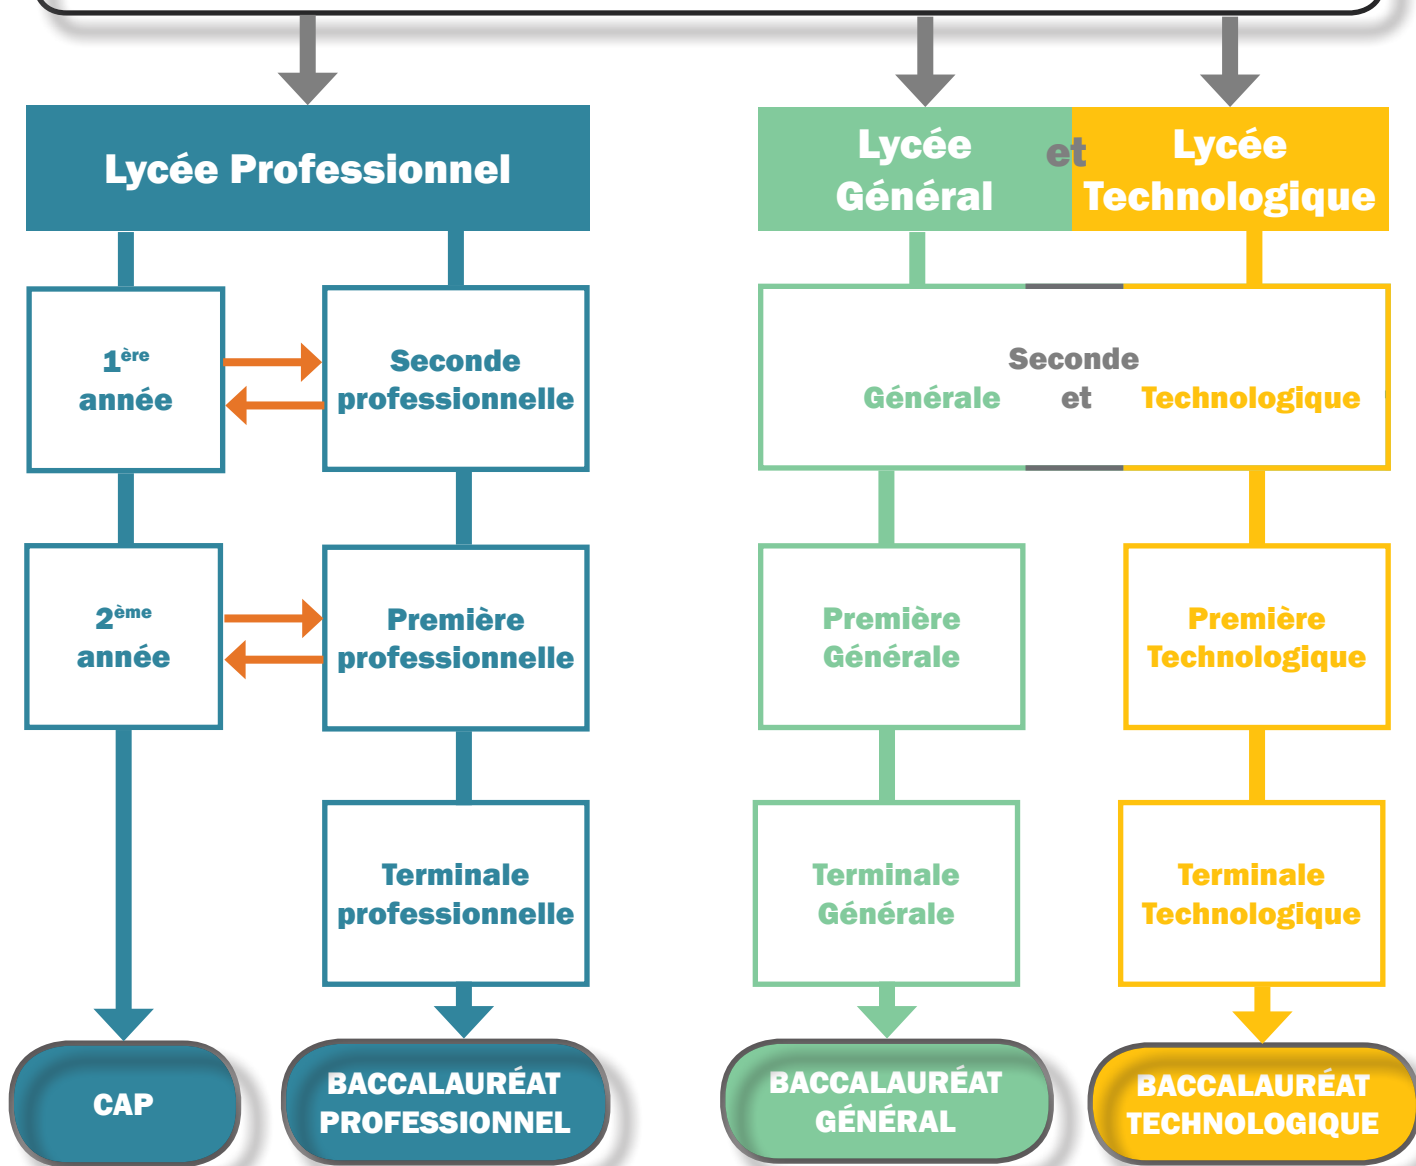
Lycée Professionnel

Lycée Général et Lycée Technologique

$1^{ère}$ année

Seconde professionnelle

Seconde Générale et Technologique

$2^{ème}$ année

Première professionnelle

Première Générale

Première Technologique

Terminale professionnelle

Terminale Générale

Terminale Technologique

CAP

BACCALAURÉAT PROFESSIONNEL

BACCALAURÉAT GÉNÉRAL

BACCALAURÉAT TECHNOLOGIQUE